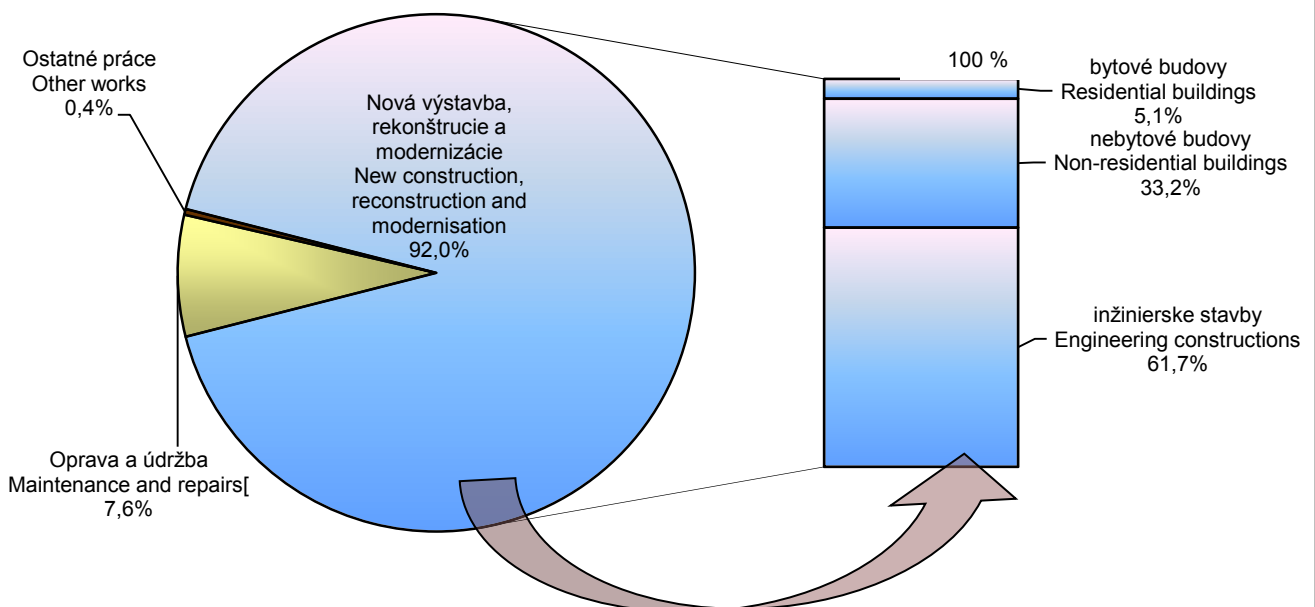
Ostatné práce
Other works
0,4%

Nová výstavba, rekonštrucie a modernizácie
New construction, reconstruction and modernisation
92,0%

Oprava a údržba
Maintenance and repairs[
7,6%

100 %

bytové budovy
Residential buildings
5,1%

nebytové budovy
Non-residential buildings
33,2%

inžinierske stavby
Engineering constructions
61,7%